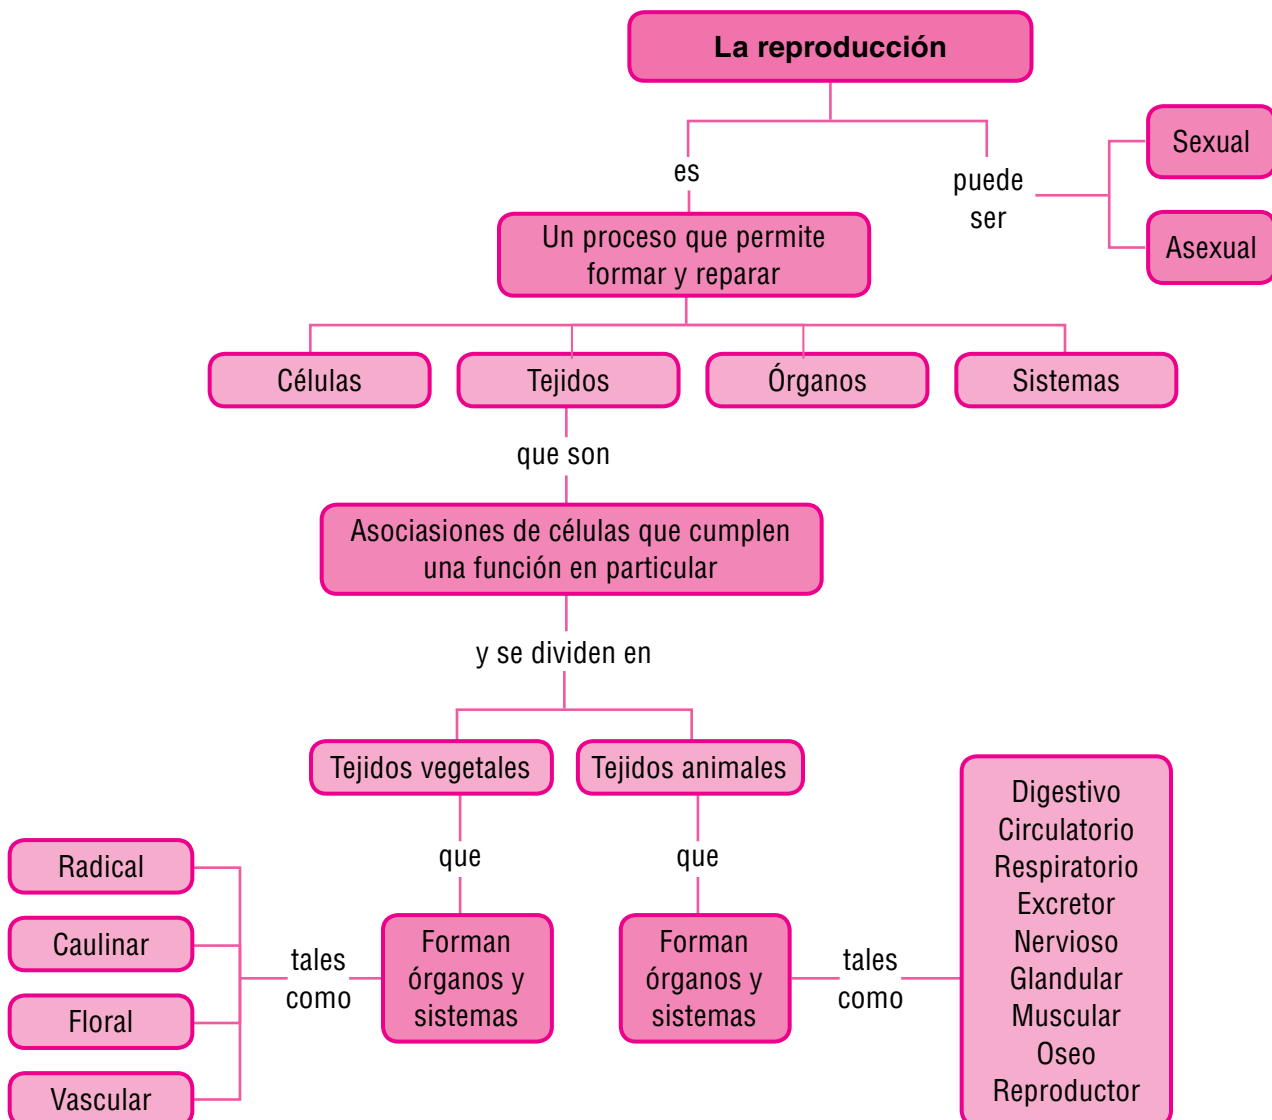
La reproducción

es

puede ser

Sexual

Asexual

Un proceso que permite formar y reparar

Células

Tejidos

Órganos

Sistemas

que son

Asociaciones de células que cumplen una función en particular

y se dividen en

Tejidos vegetales

Tejidos animales

que

que

Radical

Caulinar

Floral

Vascular

tales como

Forman órganos y sistemas

Forman órganos y sistemas

tales como

Digestivo
Circulatorio
Respiratorio
Excretor
Nervioso
Glandular
Muscular
Oseo
Reproductor